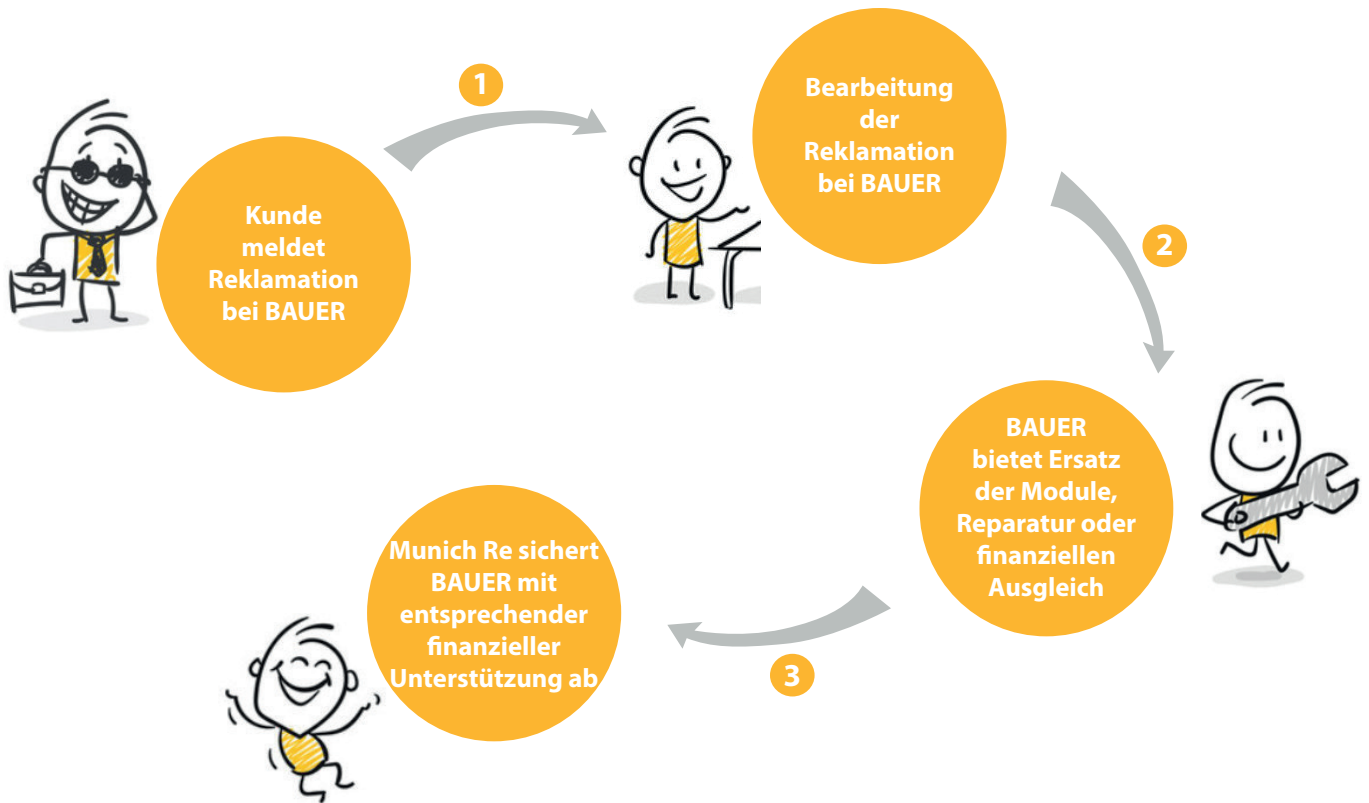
Kunde meldet Reklamation bei BAUER

1

Bearbeitung der Reklamation bei BAUER

2

BAUER bietet Ersatz der Module, Reparatur oder finanziellen Ausgleich

3

Munich Re sichert BAUER mit entsprechender finanzieller Unterstützung ab